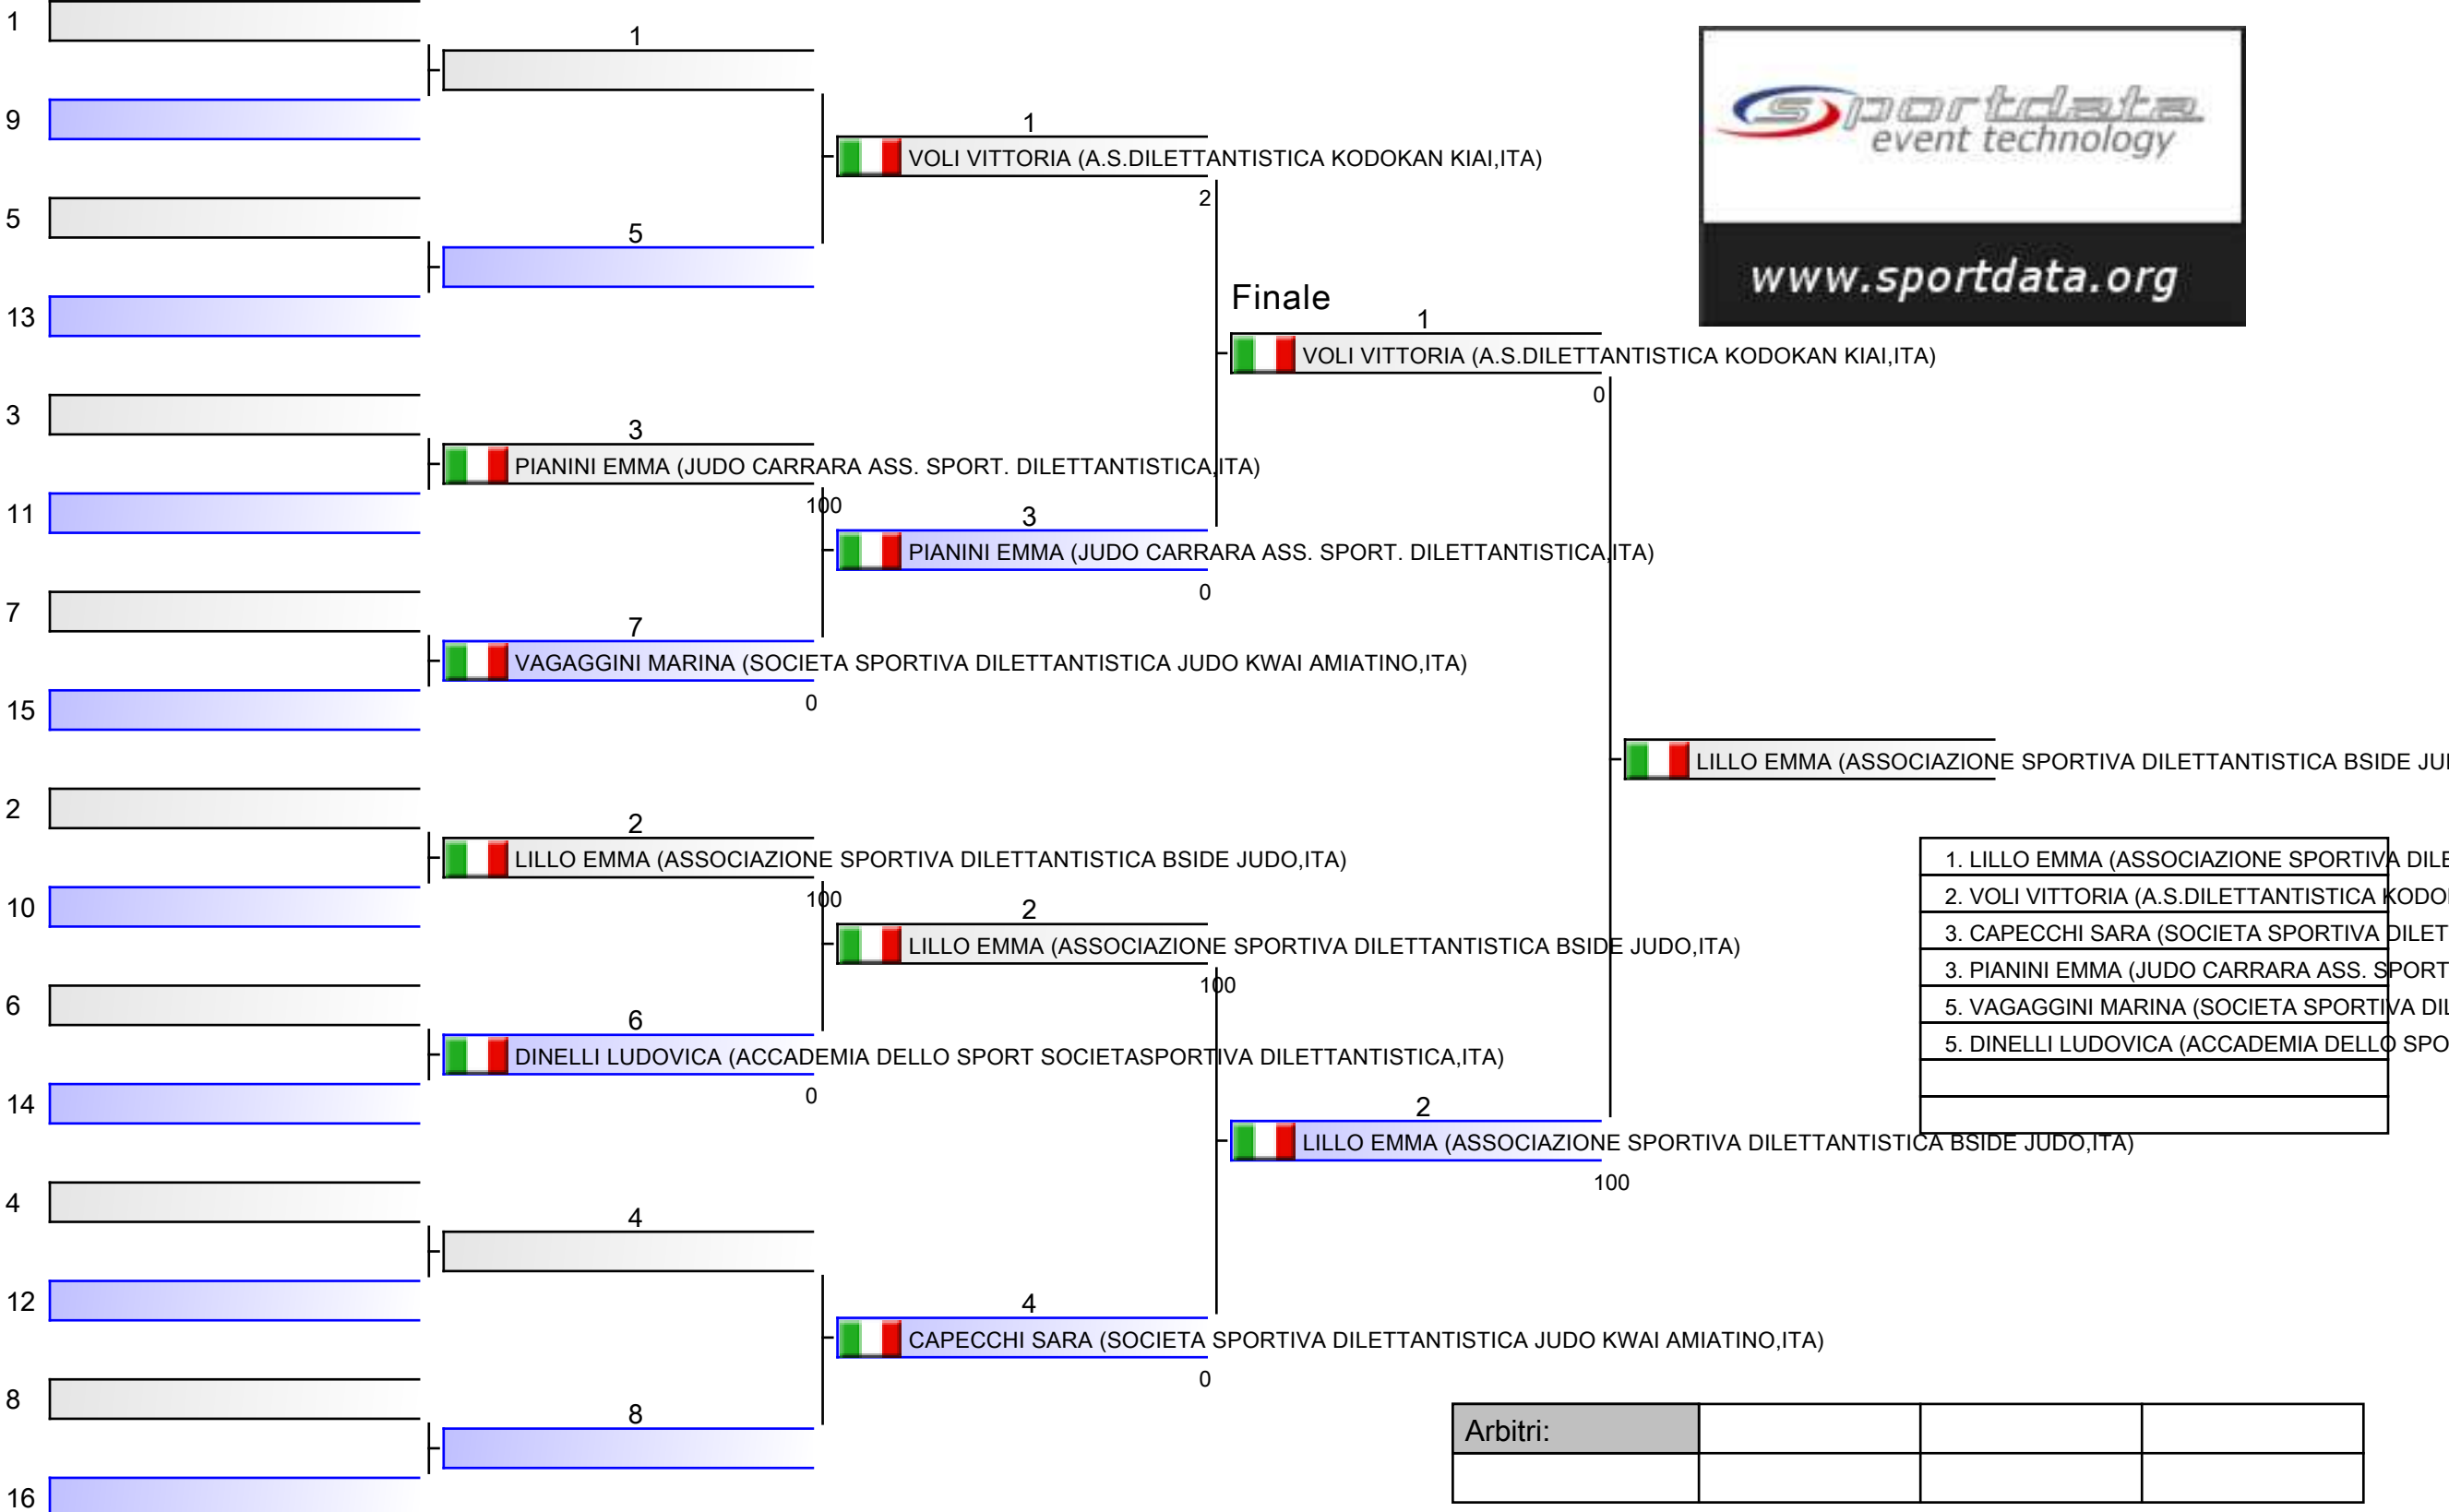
1
9
5
13
3
11
7
15
2
10
6
14
4
12
8
16

1
5
3
PIANINI EMMA (JUDO CARRARA ASS. SPORT. DILETTANTISTICA,ITA)
100
7
VAGAGGINI MARINA (SOCIETA SPORTIVA DILETTANTISTICA JUDO KWAI AMIATINO,ITA)
0
2
LILLO EMMA (ASSOCIAZIONE SPORTIVA DILETTANTISTICA BSIDE JUDO,ITA)
100
6
DINELLI LUDOVICA (ACCADEMIA DELLO SPORT SOCIETASPORTIVA DILETTANTISTICA,ITA)
0
4
8

1
VOLI VITTORIA (A.S.DILETTANTISTICA KODOKAN KIAI,ITA)
2
3
PIANINI EMMA (JUDO CARRARA ASS. SPORT. DILETTANTISTICA,ITA)
0
2
LILLO EMMA (ASSOCIAZIONE SPORTIVA DILETTANTISTICA BSIDE JUDO,ITA)
100
4
CAPECCHI SARA (SOCIETA SPORTIVA DILETTANTISTICA JUDO KWAI AMIATINO,ITA)
0

Finale
1
VOLI VITTORIA (A.S.DILETTANTISTICA KODOKAN KIAI,ITA)
0
2
LILLO EMMA (ASSOCIAZIONE SPORTIVA DILETTANTISTICA BSIDE JUDO,ITA)
100

LILLO EMMA (ASSOCIAZIONE SPORTIVA DILETTANTISTICA BSIDE JU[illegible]

sportdata
event technology
www.sportdata.org

| 1. LILLO EMMA (ASSOCIAZIONE SPORTIVA DILE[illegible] |
| 2. VOLI VITTORIA (A.S.DILETTANTISTICA KODO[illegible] |
| 3. CAPECCHI SARA (SOCIETA SPORTIVA DILET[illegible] |
| 3. PIANINI EMMA (JUDO CARRARA ASS. SPORT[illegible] |
| 5. VAGAGGINI MARINA (SOCIETA SPORTIVA DIL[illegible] |
| 5. DINELLI LUDOVICA (ACCADEMIA DELLO SPO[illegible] |
| |
| |

| Arbitri: | | | |
|---|---|---|---|
| | | | |